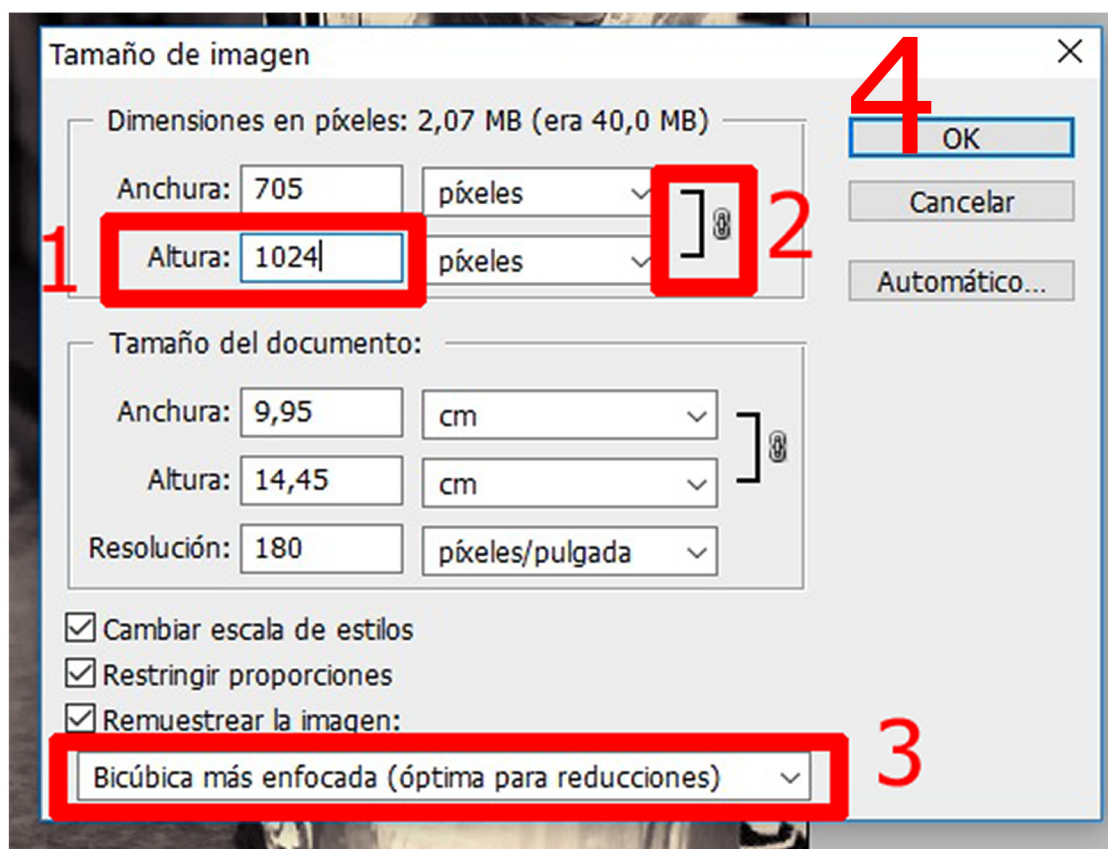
Tamaño de imagen

Dimensiones en píxeles: 2,07 MB (era 40,0 MB)

Anchura: 705 píxeles

1 Altura: 1024 píxeles

2

4

OK

Cancelar

Automático...

Tamaño del documento:

Anchura: 9,95 cm

Altura: 14,45 cm

Resolución: 180 píxeles/pulgada

☑ Cambiar escala de estilos
☑ Restringir proporciones
☑ Remuestrear la imagen:

Bicúbica más enfocada (óptima para reducciones)

3